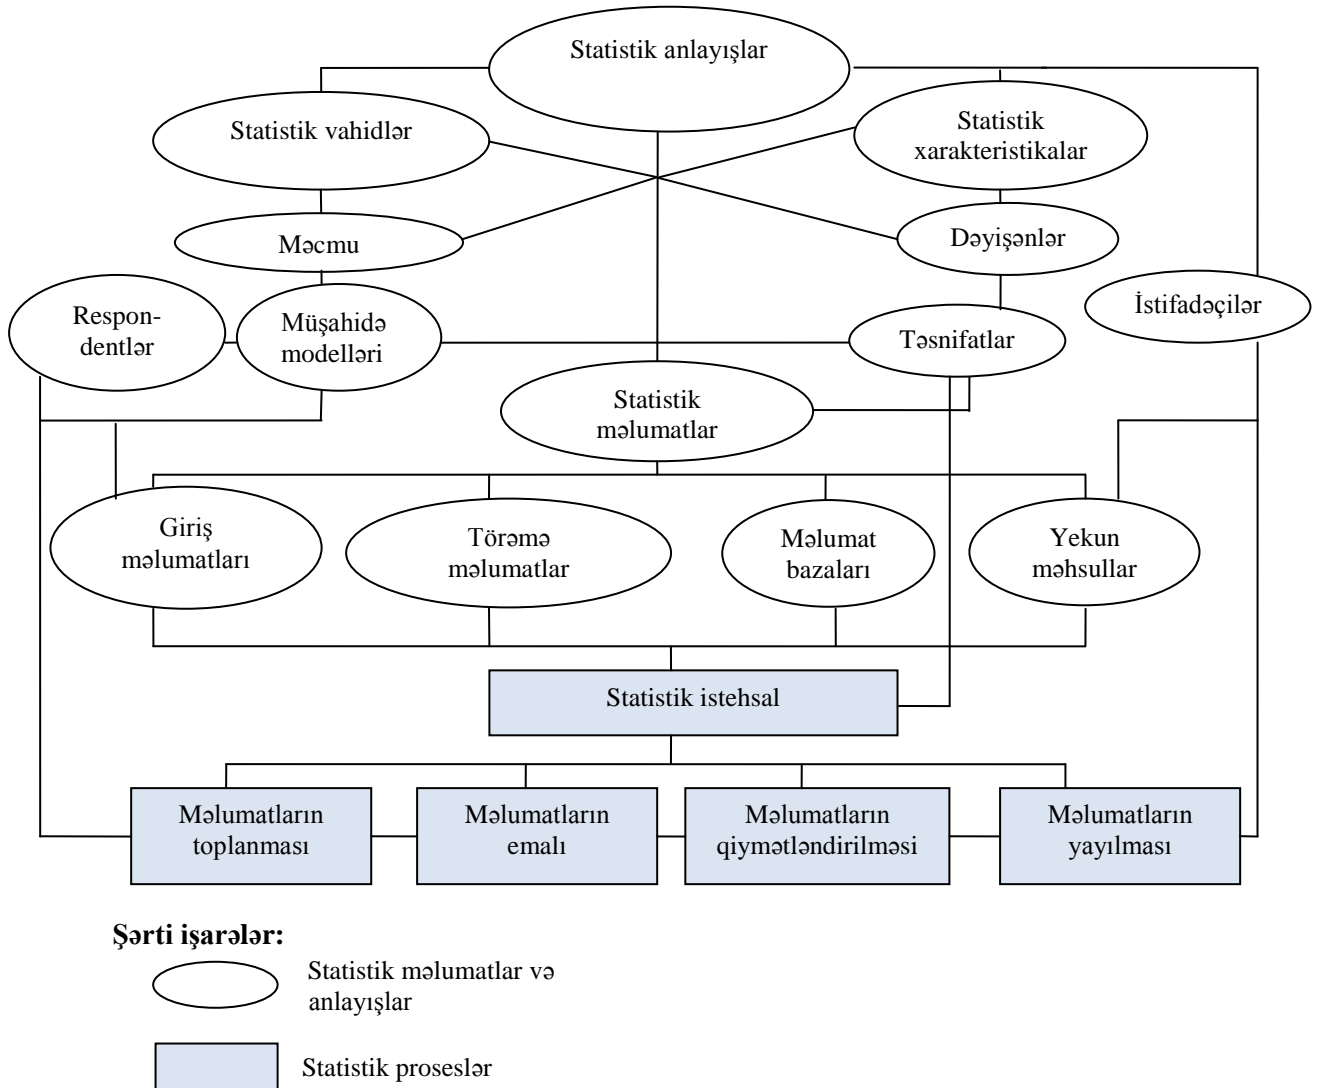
Statistik anlayışlar

Statistik vahidlər

Statistik xarakteristikalar

Məcmu

Dəyişənlər

Respondentlər

Müşahidə modelləri

Təsnifatlar

İstifadəçilər

Statistik məlumatlar

Giriş məlumatları

Törəmə məlumatlar

Məlumat bazaları

Yekun məhsullar

Statistik istehsal

Məlumatların toplanması

Məlumatların emalı

Məlumatların qiymətləndirilməsi

Məlumatların yayılması

**Şərti işarələr:**

Statistik məlumatlar və anlayışlar

Statistik proseslər